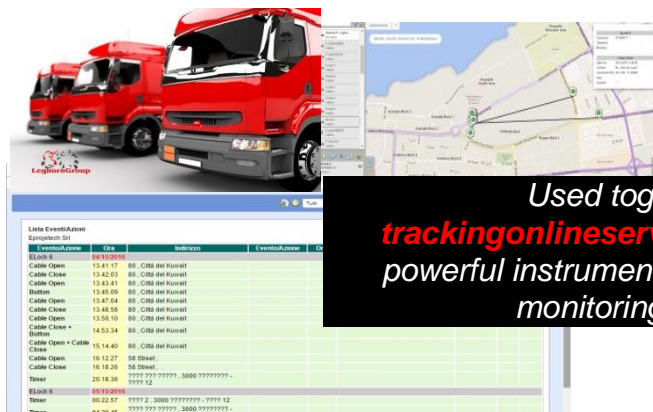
LeghornGroup

Used tog
trackingonlineserv
powerful instrumen
monitoring

Tutti

Lista Eventi/Azioni
Eprojetech Srl

| Evento/Azione | Ora | Indirizzo | Evento/Azione | Or |
|---|---|---|---|---|
| ELock 6 | 04/10/2016 | | | |
| Cable Open | 13.41.17 | 80 , Città del Kuwait | | |
| Cable Close | 13.42.03 | 80 , Città del Kuwait | | |
| Cable Open | 13.43.41 | 80 , Città del Kuwait | | |
| Button | 13.45.09 | 80 , Città del Kuwait | | |
| Cable Open | 13.47.04 | 80 , Città del Kuwait | | |
| Cable Close | 13.48.58 | 80 , Città del Kuwait | | |
| Cable Open | 13.50.10 | 80 , Città del Kuwait | | |
| Cable Close + Button | 14.53.34 | 80 , Città del Kuwait | | |
| Cable Open + Cable Close | 15.14.40 | 80 , Città del Kuwait | | |
| Cable Open | 16.12.27 | 58 Street , | | |
| Cable Close | 16.18.26 | 58 Street , | | |
| Timer | 20.18.36 | ???? ??? ????? , 3000 ???????? - ???? 12 | | |
| ELock 6 | 05/10/2016 | | | |
| Timer | 00.22.57 | ???? 2 , 3000 ???????? - ???? 12 | | |
| Timer | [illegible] | ???? ??? ????? , 3000 ???????? - | | |